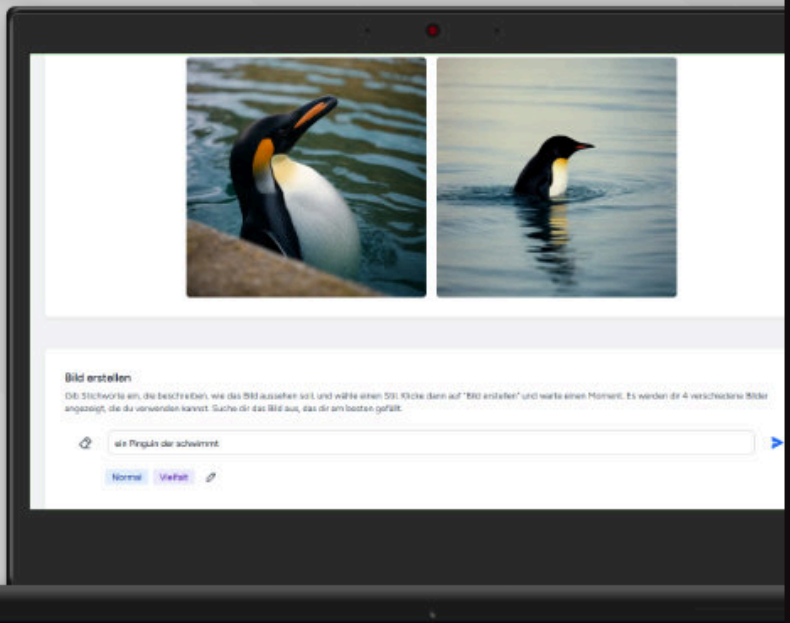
Bild erstellen

Gib Stichworte ein, die beschreiben, wie das Bild aussehen soll, und wähle einen Stil. Klicke dann auf "Bild erstellen" und warte einen Moment. Es werden dir 4 verschiedene Bilder angezeigt, die du verwenden kannst. Suche dir das Bild aus, das dir am besten gefällt.

ein Pinguin der schwimmt

Normal Vielfalt